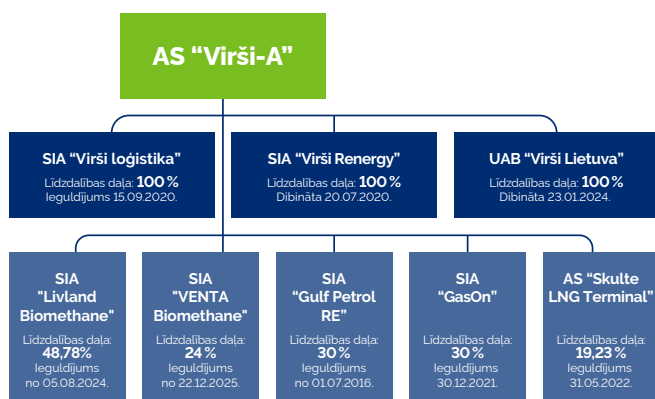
AS “Virši-A”

SIA “Virši loģistika”
Līdzdalības daļa: 100 %
Ieguldījums 15.09.2020.

SIA “Virši Renergy”
Līdzdalības daļa: 100 %
Dibināta 20.07.2020.

UAB “Virši Lietuva”
Līdzdalības daļa: 100 %
Dibināta 23.01.2024.

SIA “Livland Biomethane”
Līdzdalības daļa: 48,78 %
ieguldījums no 05.08.2024.

SIA “VENTA Biomethane”
Līdzdalības daļa: 24 %
ieguldījums no 22.12.2025.

SIA “Gulf Petrol RE”
Līdzdalības daļa: 30 %
ieguldījums no 01.07.2016.

SIA “GasOn”
Līdzdalības daļa: 30 %
ieguldījums 30.12.2021.

AS “Skulte LNG Terminal”
Līdzdalības daļa: 19,23 %
ieguldījums 31.05.2022.